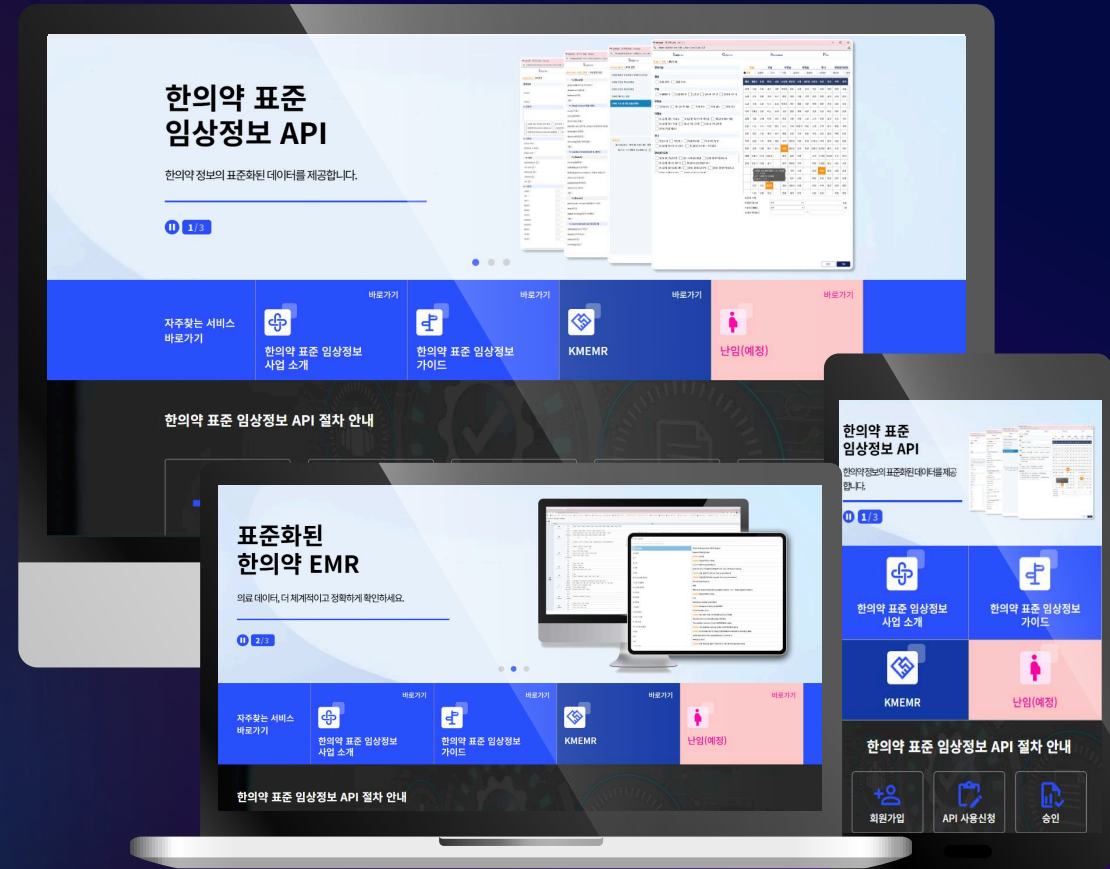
한의약 표준
임상정보 API

한의약 정보의 표준화된 데이터를 제공합니다.

1/3

자주찾는 서비스
바로가기

바로가기
한의약 표준 임상정보
사업 소개

바로가기
한의약 표준 임상정보
가이드

바로가기
KMEMR

바로가기
난임(예정)

한의약 표준 임상정보 API 절차 안내

표준화된
한의약 EMR

의료 데이터, 더 체계적이고 정확하게 확인하세요.

2/3

자주찾는 서비스
바로가기

바로가기
한의약 표준 임상정보
사업 소개

바로가기
한의약 표준 임상정보
가이드

바로가기
KMEMR

바로가기
난임(예정)

한의약 표준 임상정보 API 절차 안내

한의약 표준
임상정보 API

한의약 정보의 표준화된 데이터를 제공합니다.

1/3

한의약 표준 임상정보
사업 소개

한의약 표준 임상정보
가이드

KMEMR

난임(예정)

한의약 표준 임상정보 API 절차 안내

회원가입

API 사용신청

승인